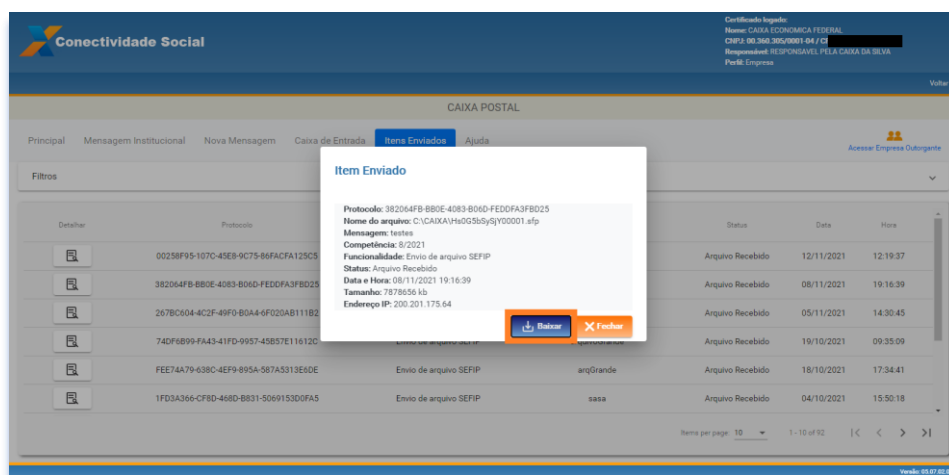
Conectividade Social

Certificado logado:
Nome: CAIXA ECONOMICA FEDERAL
CNPJ: 00.360.305/0001-04 / C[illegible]
Responsável: RESPONSAVEL PELA CAIXA DA SILVA
Perfil: Empresa

Voltar

CAIXA POSTAL

Principal Mensagem Institucional Nova Mensagem Caixa de Entrada Itens Enviados Ajuda

Acessar Empresa Outorgante

Filtros

| Detalhar | Protocolo | | | Status | Data | Hora |
|---|---|---|---|---|---|---|
| | 00258F95-107C-45E8-9C75-86FACFA125C5 | | | Arquivo Recebido | 12/11/2021 | 12:19:37 |
| | 382064FB-BB0E-4083-B06D-FEDDFA3FBD25 | | | Arquivo Recebido | 08/11/2021 | 19:16:39 |
| | 267BC604-4C2F-49F0-B0A4-6F020AB111B2 | | | Arquivo Recebido | 05/11/2021 | 14:30:45 |
| | 74DF6B99-FA43-41FD-9957-45B57E11612C | Envio de arquivo SEFIP | arquivoGrande | Arquivo Recebido | 19/10/2021 | 09:35:09 |
| | FEE74A79-638C-4EF9-895A-587A5313E6DE | Envio de arquivo SEFIP | arqGrande | Arquivo Recebido | 18/10/2021 | 17:34:41 |
| | 1FD3A366-CF8D-468D-B831-5069153D0FA5 | Envio de arquivo SEFIP | sasa | Arquivo Recebido | 04/10/2021 | 15:50:18 |

Items per page: 10 1 – 10 of 92

Item Enviado

Protocolo: 382064FB-BB0E-4083-B06D-FEDDFA3FBD25
Nome do arquivo: C:\CAIXA\Hs0G5bSySjY00001.sfp
Mensagem: testes
Competência: 8/2021
Funcionalidade: Envio de arquivo SEFIP
Status: Arquivo Recebido
Data e Hora: 08/11/2021 19:16:39
Tamanho: 7878656 kb
Endereço IP: 200.201.175.64

Baixar Fechar

Versão: 03.07.01